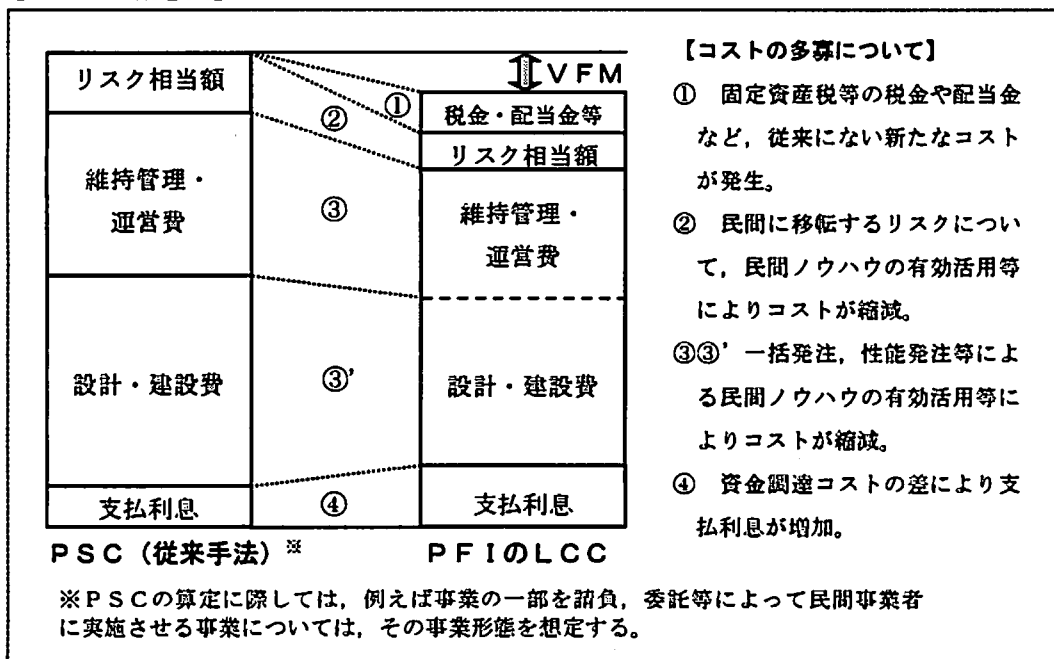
リスク相当額

維持管理・運営費

設計・建設費

支払利息

PSC(従来手法)※

VFM

①

②

③

③'

④

税金・配当金等

リスク相当額

維持管理・運営費

設計・建設費

支払利息

PFIのLCC

【コストの多寡について】

① 固定資産税等の税金や配当金など,従来にない新たなコストが発生。

② 民間に移転するリスクについて,民間ノウハウの有効活用等によりコストが縮減。

③③'一括発注,性能発注等による民間ノウハウの有効活用等によりコストが縮減。

④ 資金調達コストの差により支払利息が増加。

※PSCの算定に際しては,例えば事業の一部を請負,委託等によって民間事業者に実施させる事業については,その事業形態を想定する。